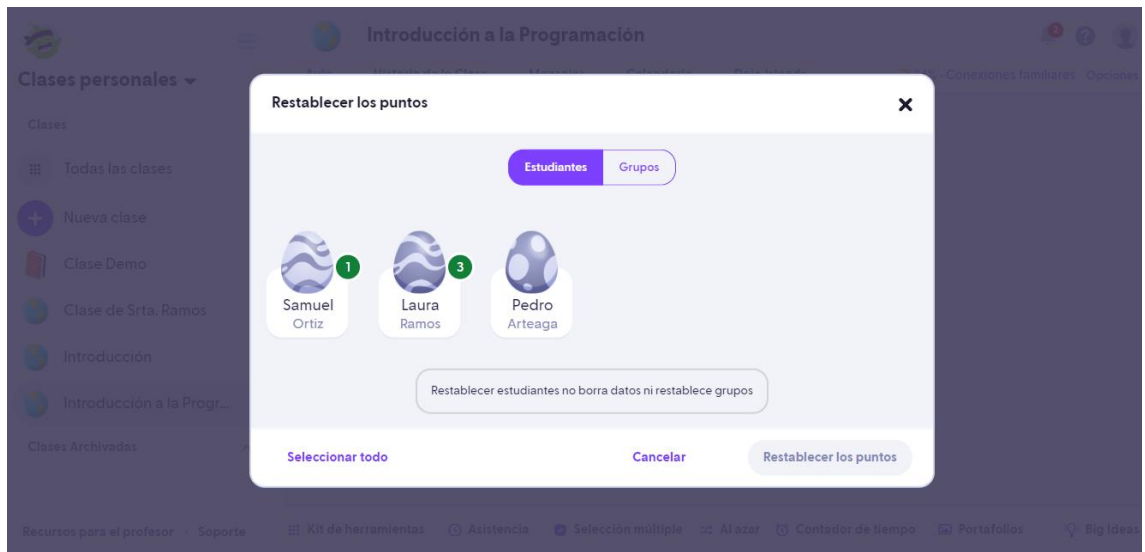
Introducción a la Programación

Clases personales

Clases

Todas las clases

Nueva clase

Clase Demo

Clase de Srta. Ramos

Introducción

Introducción a la Progr...

Clases Archivadas

Recursos para el profesor · Soporte

Conexiones familiares Opciones

Restablecer los puntos

Estudiantes Grupos

1 Samuel Ortiz

3 Laura Ramos

Pedro Arteaga

Restablecer estudiantes no borra datos ni restablece grupos

Seleccionar todo

Cancelar

Restablecer los puntos

Kit de herramientas Asistencia Selección múltiple Al azar Contador de tiempo Portafolios Big Ideas